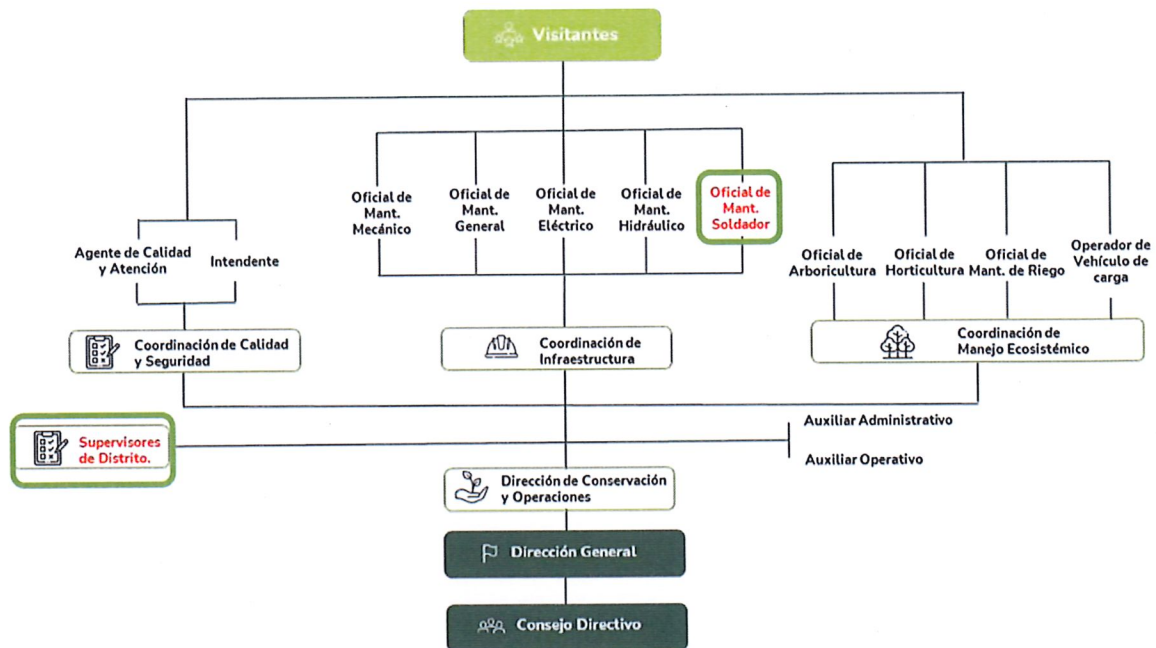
Visitantes

Agente de Calidad y Atención

Intendente

Oficial de Mant. Mecánico

Oficial de Mant. General

Oficial de Mant. Eléctrico

Oficial de Mant. Hidráulico

Oficial de Mant. Soldador

Oficial de Arboricultura

Oficial de Horticultura

Oficial de Mant. de Riego

Operador de Vehículo de carga

Coordinación de Calidad y Seguridad

Coordinación de Infraestructura

Coordinación de Manejo Ecosistémico

Supervisores de Distrito.

Auxiliar Administrativo

Auxiliar Operativo

Dirección de Conservación y Operaciones

Dirección General

Consejo Directivo